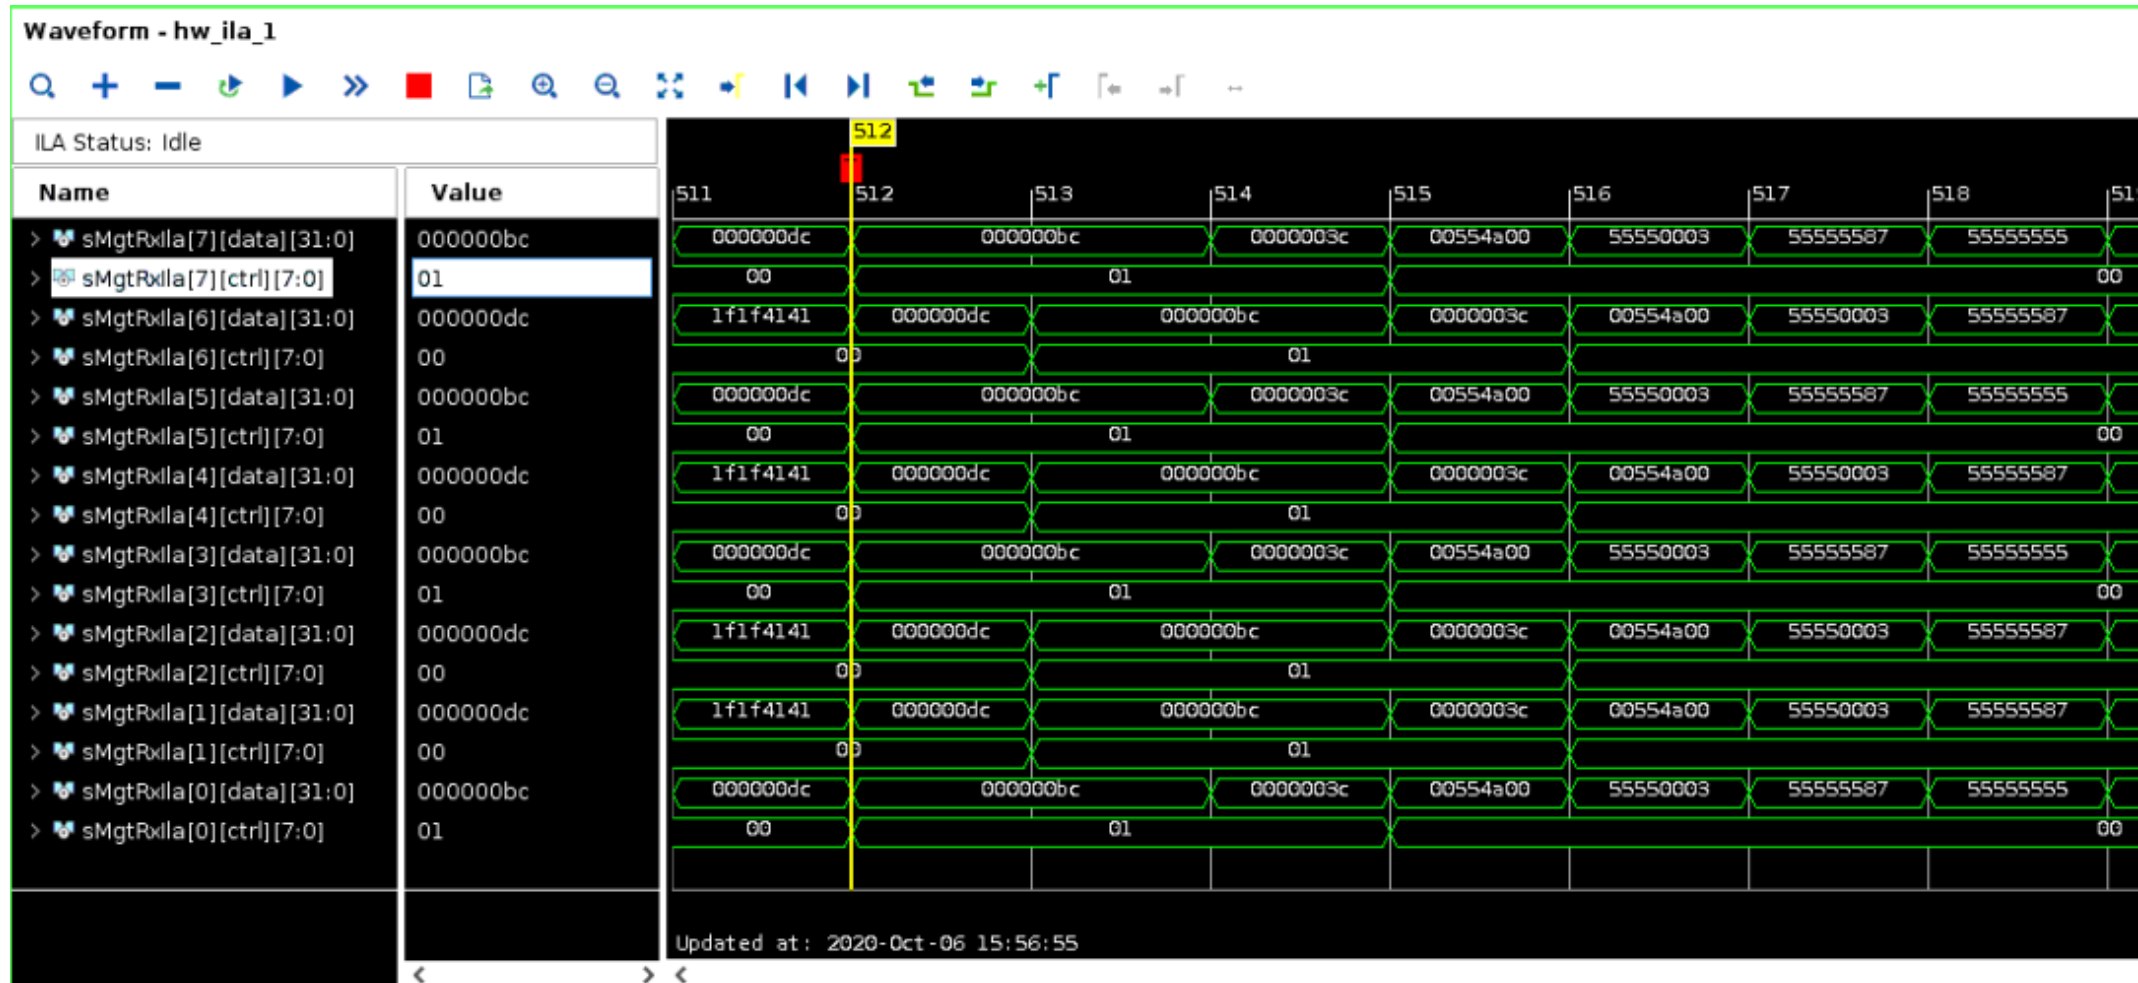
Waveform - hw_ila_1

ILA Status: Idle

| Name | Value |
|---|---|
| sMgtRxIla[7][data][31:0] | 000000bc |
| sMgtRxIla[7][ctrl][7:0] | 01 |
| sMgtRxIla[6][data][31:0] | 000000dc |
| sMgtRxIla[6][ctrl][7:0] | 00 |
| sMgtRxIla[5][data][31:0] | 000000bc |
| sMgtRxIla[5][ctrl][7:0] | 01 |
| sMgtRxIla[4][data][31:0] | 000000dc |
| sMgtRxIla[4][ctrl][7:0] | 00 |
| sMgtRxIla[3][data][31:0] | 000000bc |
| sMgtRxIla[3][ctrl][7:0] | 01 |
| sMgtRxIla[2][data][31:0] | 000000dc |
| sMgtRxIla[2][ctrl][7:0] | 00 |
| sMgtRxIla[1][data][31:0] | 000000dc |
| sMgtRxIla[1][ctrl][7:0] | 00 |
| sMgtRxIla[0][data][31:0] | 000000bc |
| sMgtRxIla[0][ctrl][7:0] | 01 |

512
511 512 513 514 515 516 517 518 51

000000dc 000000bc 0000003c 00554a00 55550003 55555587 55555555
00 01 00
1f1f4141 000000dc 000000bc 0000003c 00554a00 55550003 55555587
00 01
000000dc 000000bc 0000003c 00554a00 55550003 55555587 55555555
00 01 00
1f1f4141 000000dc 000000bc 0000003c 00554a00 55550003 55555587
00 01
000000dc 000000bc 0000003c 00554a00 55550003 55555587 55555555
00 01 00
1f1f4141 000000dc 000000bc 0000003c 00554a00 55550003 55555587
00 01
1f1f4141 000000dc 000000bc 0000003c 00554a00 55550003 55555587
00 01
000000dc 000000bc 0000003c 00554a00 55550003 55555587 55555555
00 01 00

Updated at: 2020-Oct-06 15:56:55